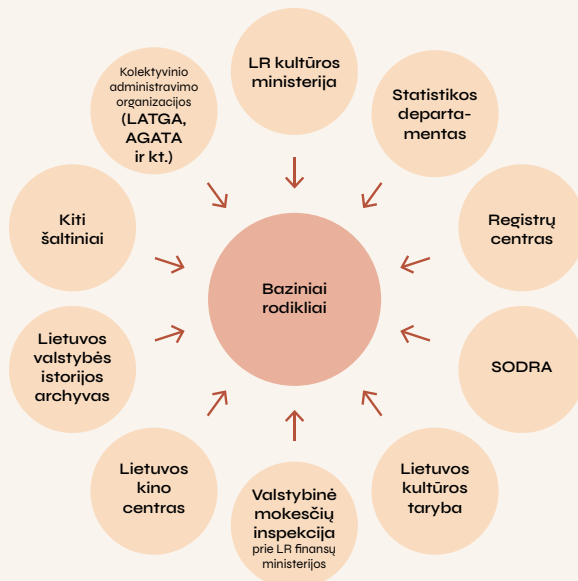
LR kultūros ministerija

Statistikos departamentas

Registrų centras

SODRA

Lietuvos kultūros taryba

Valstybinė mokesčių inspekcija prie LR finansų ministerijos

Lietuvos kino centras

Lietuvos valstybės istorijos archyvas

Kiti šaltiniai

Kolektyvinio administravimo organizacijos (LATGA, AGATA ir kt.)

Baziniai rodikliai